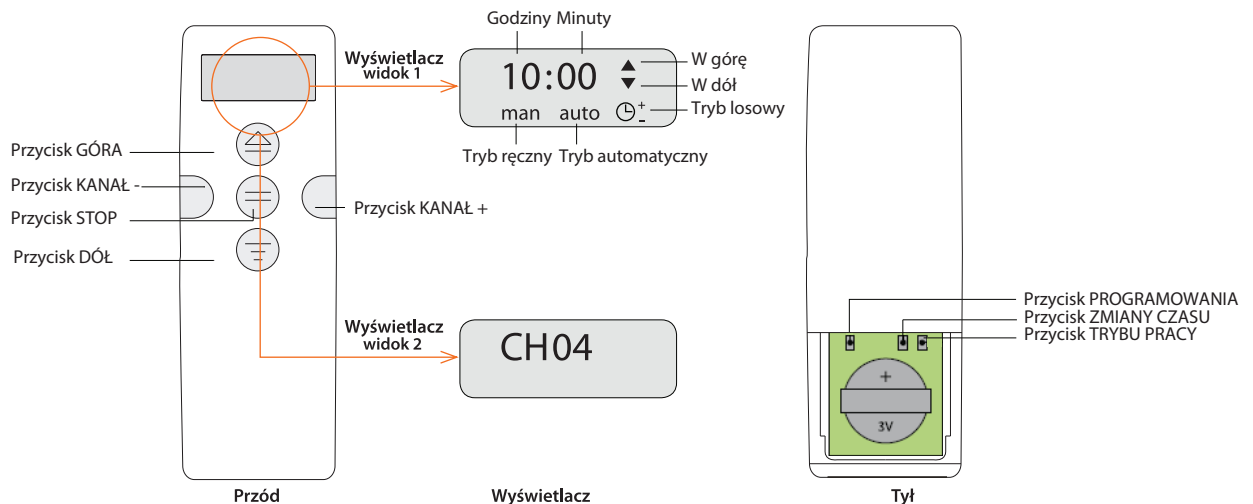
Przycisk GÓRA
Przycisk KANAŁ -
Przycisk STOP
Przycisk DÓŁ
Przycisk KANAŁ +

Wyświetlacz widok 1
Godziny Minuty
10:00
W górę
W dół
man auto
Tryb losowy
Tryb ręczny Tryb automatyczny

Wyświetlacz widok 2
CH04

Przycisk PROGRAMOWANIA
Przycisk ZMIANY CZASU
Przycisk TRYBU PRACY
+
3V

Przód
Wyświetlacz
Tył